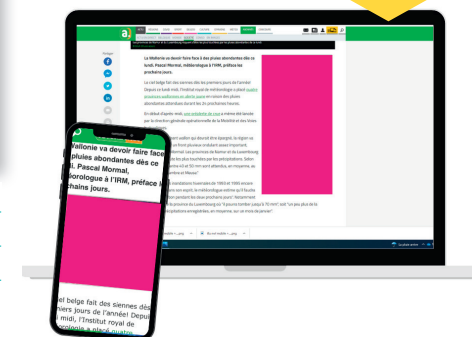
a

Partager

La Wallonie va devoir faire face à des pluies abondantes dès ce lundi. Pascal Mormal, météorologue à l'IRM, préface les prochains jours.

Le ciel belge fait des siennes dès les premiers jours de l'année! Depuis ce lundi midi, l'Institut royal de météorologie a placé quatre provinces wallonnes en alerte jaune en raison des pluies abondantes attendues durant les 24 prochaines heures.

En début d'après-midi, une vigilance de crue a même été lancée par la direction générale opérationnelle de la Mobilité et des Voies hydrauliques.

Wallonie va devoir faire face à des pluies abondantes dès ce lundi. Pascal Mormal, météorologue à l'IRM, préface les prochains jours.

ciel belge fait des siennes dès premiers jours de l'année! Depuis ce midi, l'Institut royal de météorologie a placé quatre